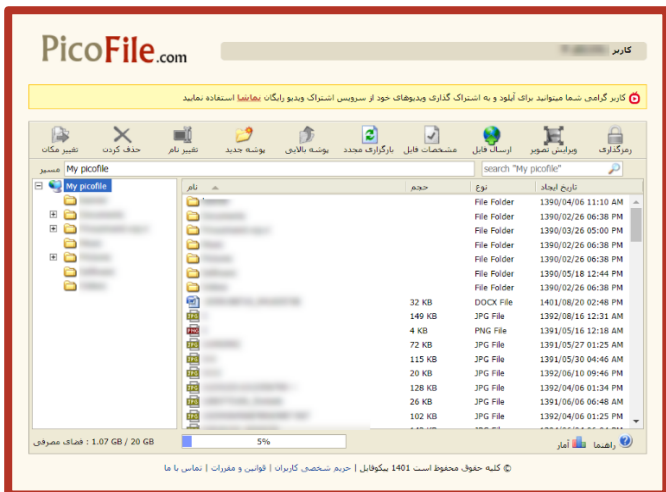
PicoFile.com

کاربر

کاربر گرامی شما میتوانید برای آپلود و به اشتراک گذاری ویدیوهای خود از سرویس اشتراک ویدیو رایگان نماشا استفاده نمایید

رمزگذاری | ویرایش تصویر | ارسال فایل | مشخصات فایل | بارگذاری مجدد | پوشه بالایی | پوشه جدید | تغییر نام | حذف کردن | تغییر مکان

search "My picofile"

مسیر My picofile

My picofile

| تاریخ ایجاد | نوع | حجم | نام |
|---|---|---|---|
| 1390/04/06 11:10 AM | File Folder | | |
| 1390/02/26 06:38 PM | File Folder | | |
| 1390/03/26 05:00 PM | File Folder | | |
| 1390/02/26 06:38 PM | File Folder | | |
| 1390/02/26 06:38 PM | File Folder | | |
| 1390/05/18 12:44 PM | File Folder | | |
| 1390/02/26 06:38 PM | File Folder | | |
| 1401/08/20 02:48 PM | DOCX File | 32 KB | |
| 1392/08/16 12:31 AM | JPG File | 149 KB | |
| 1391/05/16 12:18 AM | PNG File | 4 KB | |
| 1391/05/27 01:25 AM | JPG File | 72 KB | |
| 1391/05/30 04:46 AM | JPG File | 115 KB | |
| 1392/06/10 09:46 PM | JPG File | 20 KB | |
| 1392/04/06 01:34 PM | JPG File | 128 KB | |
| 1391/06/06 06:48 AM | JPG File | 26 KB | |
| 1391/04/06 01:25 AM | JPG File | 102 KB | |

1.07 GB / 20 GB : فضای مصرفی

5%

آمار راهنما

© کلیه حقوق محفوظ است 1401 پیکوفایل | حریم شخصی کاربران | قوانین و مقررات | تماس با ما